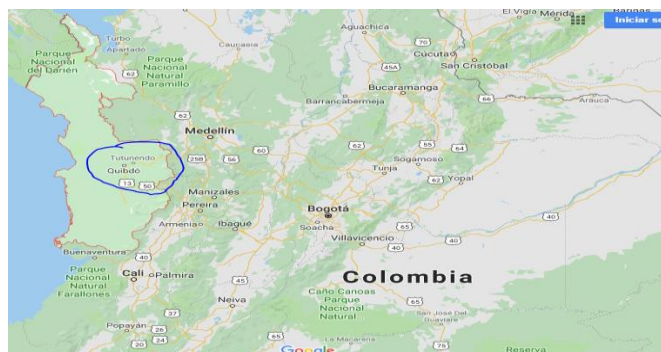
El Vigía Mérida
Barinas
Iniciar se
Parque Nacional del Darién
Turbo
Apartadó
Caucasia
Aguachica
70
Cúcuta
San Cristóbal
62
Parque Nacional Natural Paramillo
45A
Bucaramanga
66
Arauca
62
Barrancabermeja
Medellín
60
62
55
64
Tutunendo
Quibdó
25B
56
Sogamoso
Tunja
62
Yopal
13
50
Manizales
Pereira
Armenia
Ibagué
Bogotá
Soacha
65
40
Villavicencio
40
40
Buenaventura
40
Parque Nacional Natural Farallones
Cali
Palmira
Colombia
45
Neiva
Caño Canoas Parque Nacional Natural
65
San José del Guaviare
37
Popayán
26
20
24
65
La Macarena
75
Reserva
Google